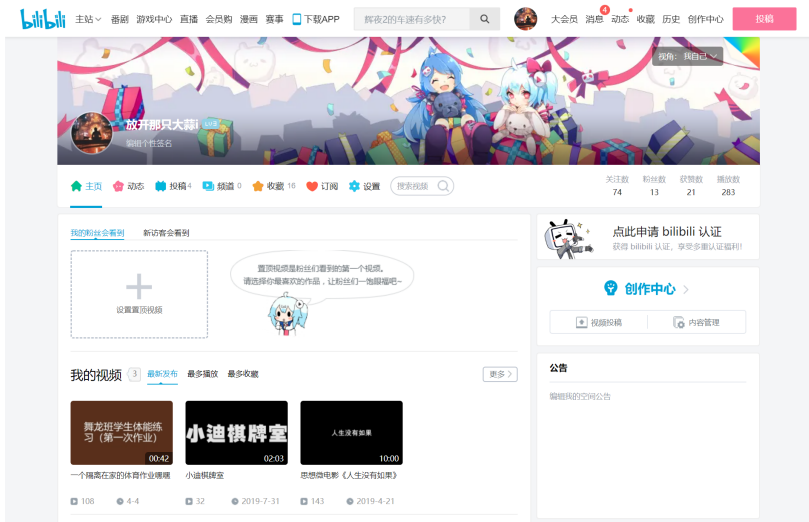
bilibili 主站 番剧 游戏中心 直播 会员购 漫画 赛事 下载APP
辉夜2的车速有多快?
大会员 消息 4 动态 收藏 历史 创作中心 投稿

视角: 我自己

放开那只大蒜i
编辑个性签名

主页 动态 投稿 4 频道 0 收藏 16 订阅 设置 搜索视频

| 关注数 | 粉丝数 | 获赞数 | 播放数 |
|---|---|---|---|
| 74 | 13 | 21 | 283 |

我的粉丝会看到 新访客会看到

设置置顶视频

置顶视频是粉丝们看到的第一个视频。请选择你最喜欢的作品，让粉丝们一饱眼福吧~

我的视频 3 最新发布 最多播放 最多收藏 更多

舞龙班学生体能练习（第一次作业） 00:42
一个隔离在家的体育作业哦哦
108 4-4

小迪棋牌室 02:03
小迪棋牌室
32 2019-7-31

人生没有如果 10:00
思想微电影《人生没有如果》
143 2019-4-21

点此申请 bilibili 认证
获得 bilibili 认证，享受多重认证福利!

创作中心
视频投稿 内容管理

公告
编辑我的空间公告